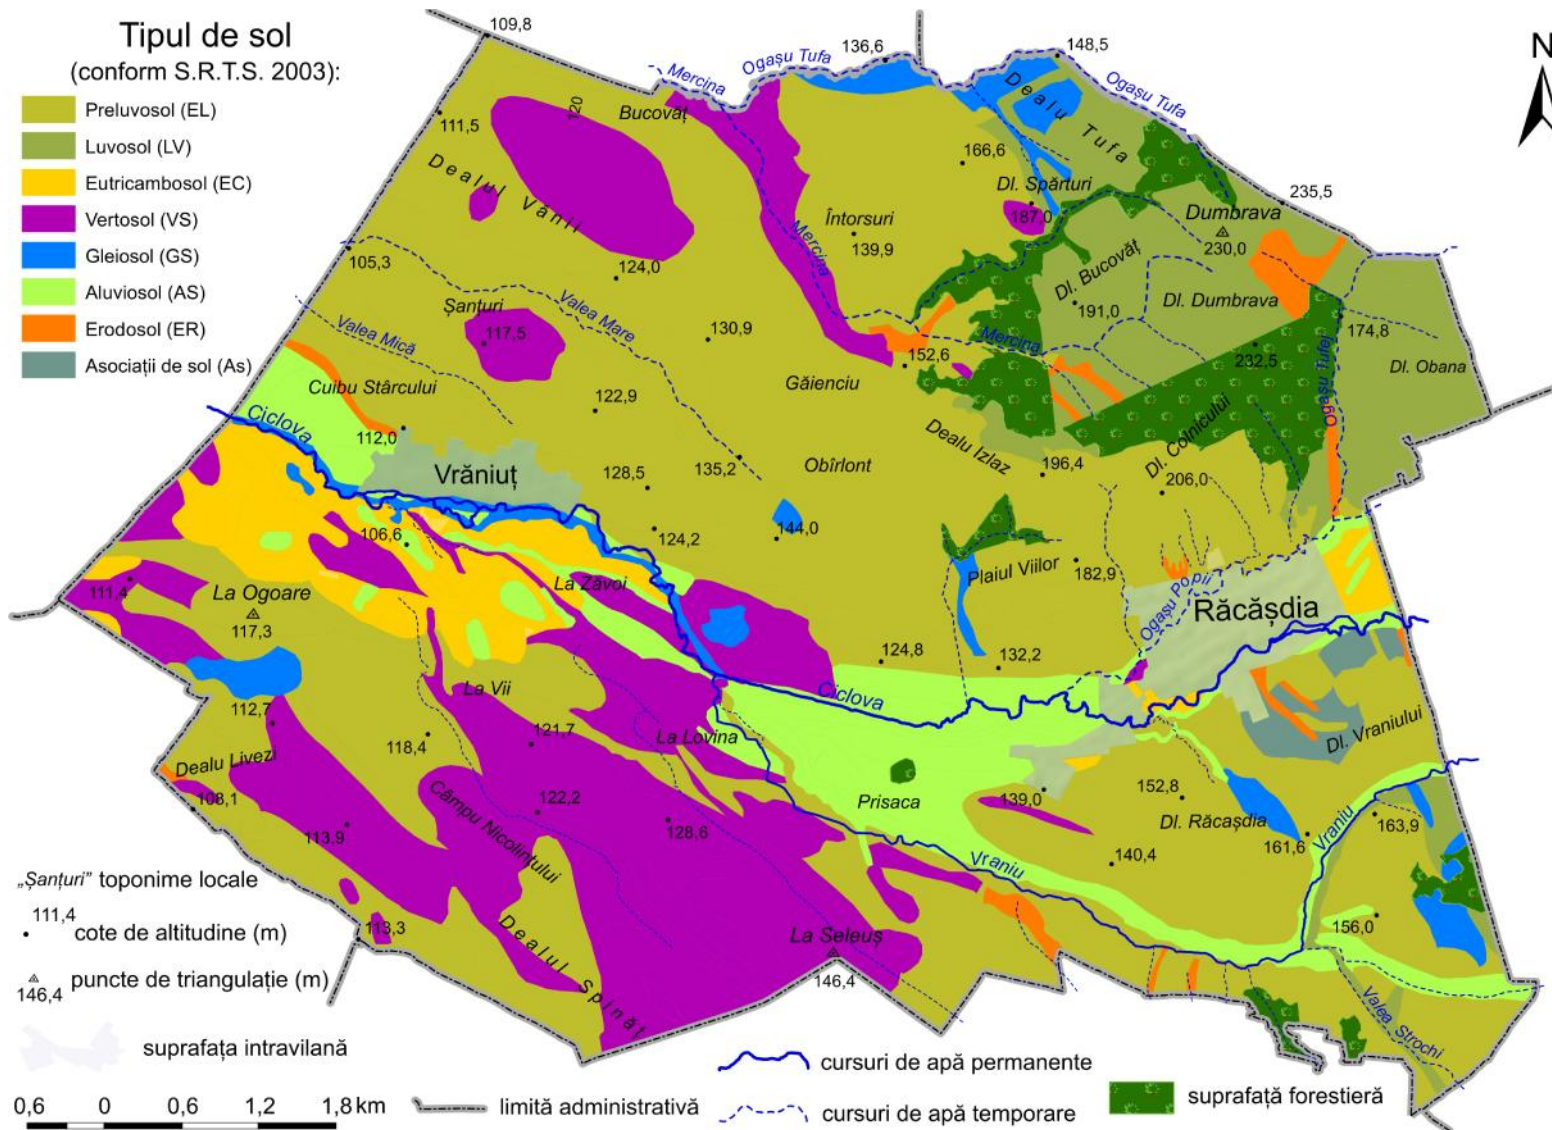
Tipul de sol
(conform S.R.T.S. 2003):
Preluvosol (EL)
Luvosol (LV)
Eutricambosol (EC)
Vertosol (VS)
Gleiosol (GS)
Aluviosol (AS)
Erodosol (ER)
Asociații de sol (As)

N

109,8
136,6
148,5
Mercina
Ogașu Tufa
Ogașu Tufa
Dealu Tufa
120
Bucovăț
111,5
166,6
Dealul Vănii
Dl. Spărturi
187,0
235,5
Dumbrava
Întorsuri
139,9
230,0
Mercina
124,0
105,3
Dl. Bucovăț
191,0
Dl. Dumbrava
Șanțuri
117,5
Valea Mare
130,9
174,8
Valea Mică
152,6
Mercina
232,5
Dl. Obana
Ogașu Tufei
Cuibu Stârcului
Găienciu
122,9
Ciclova
112,0
Dealu Izlaz
Dl. Colnicului
Vrăniuț
128,5
135,2
Obîrlont
196,4
206,0
106,6
124,2
144,0
Plaiul Viilor
182,9
111,4
La Ogoare
117,3
La Zăvoi
Ogașu Popii
Răcășdia
124,8
132,2
La Vii
Ciclova
112,7
121,7
118,4
La Lovina
Dl. Vraniului
Dealu Livezi
108,1
Prisaca
139,0
152,8
122,2
Câmpu Nicolințului
Dl. Răcășdia
128,6
161,6
Vraniu
163,9
113,9
140,4
Vraniu
„Șanțuri" toponime locale
111,4 cote de altitudine (m)
113,3
Dealul Spinat
La Seleuș
156,0
146,4 puncte de triangulație (m)
146,4
Valea Strochi
suprafața intravilană
cursuri de apă permanente
0,6 0 0,6 1,2 1,8 km
limită administrativă
cursuri de apă temporare
suprafață forestieră